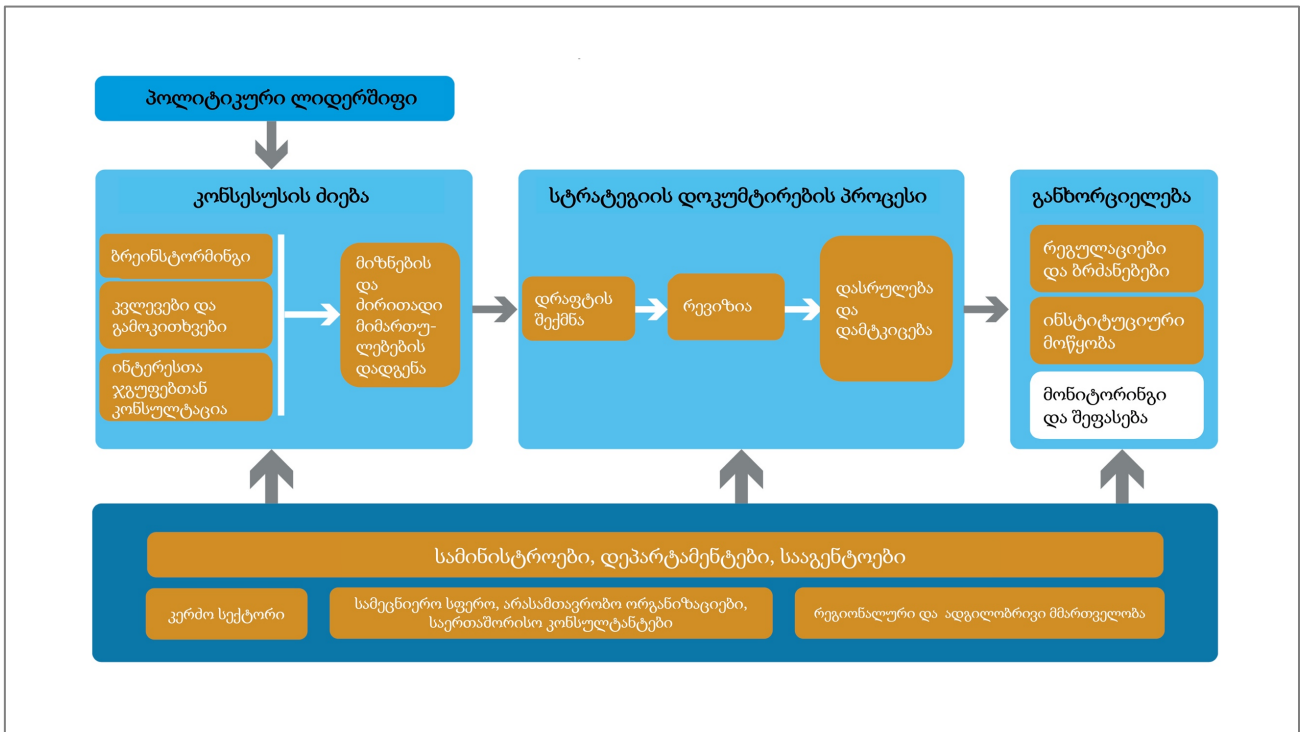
პოლიტიკური ლიდერშიფი

კონსესუსის მიღწევა

ბრეინსტორმინგი

კვლევები და გამოკითხვები

ინტერესთა ჯგუფებთან კონსულტაცია

მიზნების და ძირითადი მიმართულებების დადგენა

სტრატეგიის დოკუმტირების პროცესი

დრაფტის შექმნა

რევიზია

დასრულება და დამტკიცება

განხორციელება

რეგულაციები და ბრძანებები

ინსტიტუციური მოწყობა

მონიტორინგი და შეფასება

სამინისტროები, დეპარტამენტები, სააგენტოები

კერძო სექტორი

სამეცნიერო სფერო, არასამთავრობო ორგანიზაციები, საერთაშორისო კონსულტანტები

რეგიონალური და ადგილობრივი მმართველობა